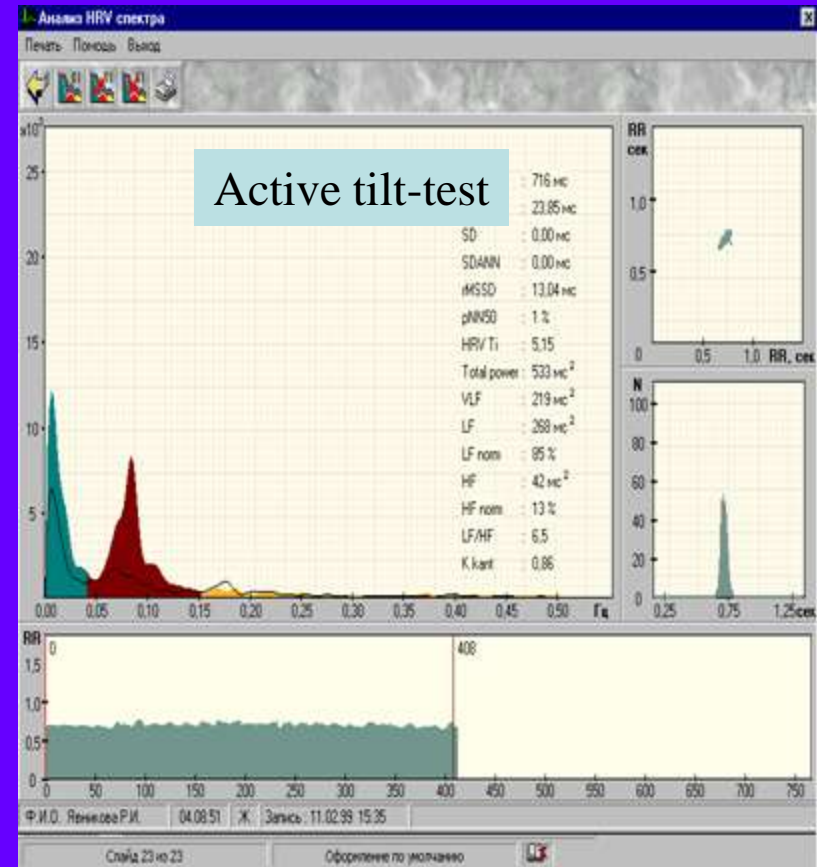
Анализ HRV спектра

Печать Помощь Выход

x10³

25

20

15

10

5

Active tilt-test

: 716 мс
: 23,85 мс
SD : 0,00 мс
SDANN : 0,00 мс
rMSSD : 13,04 мс
pNN50 : 1 %
HRV Ti : 5,15
Total power : 533 мс²
VLF : 219 мс²
LF : 268 мс²
LF norm : 85 %
HF : 42 мс²
HF norm : 13 %
LF/HF : 6,5
K kant : 0,86

0,00 0,05 0,10 0,15 0,20 0,25 0,30 0,35 0,40 0,45 0,50 Гц

RR сек

1,0

0,5

0 0,5 1,0 RR, сек

N

100

80

60

40

20

0 0,25 0,75 1,25 сек

RR

1,5

1,0

0,5

0

0

408

0 50 100 150 200 250 300 350 400 450 500 550 600 650 700 750

Ф.И.О. Ренникова Р.И. 04.08.51 Ж Запись : 11.02.99 15:35

Слайд 23 из 23

Оформление по умолчанию